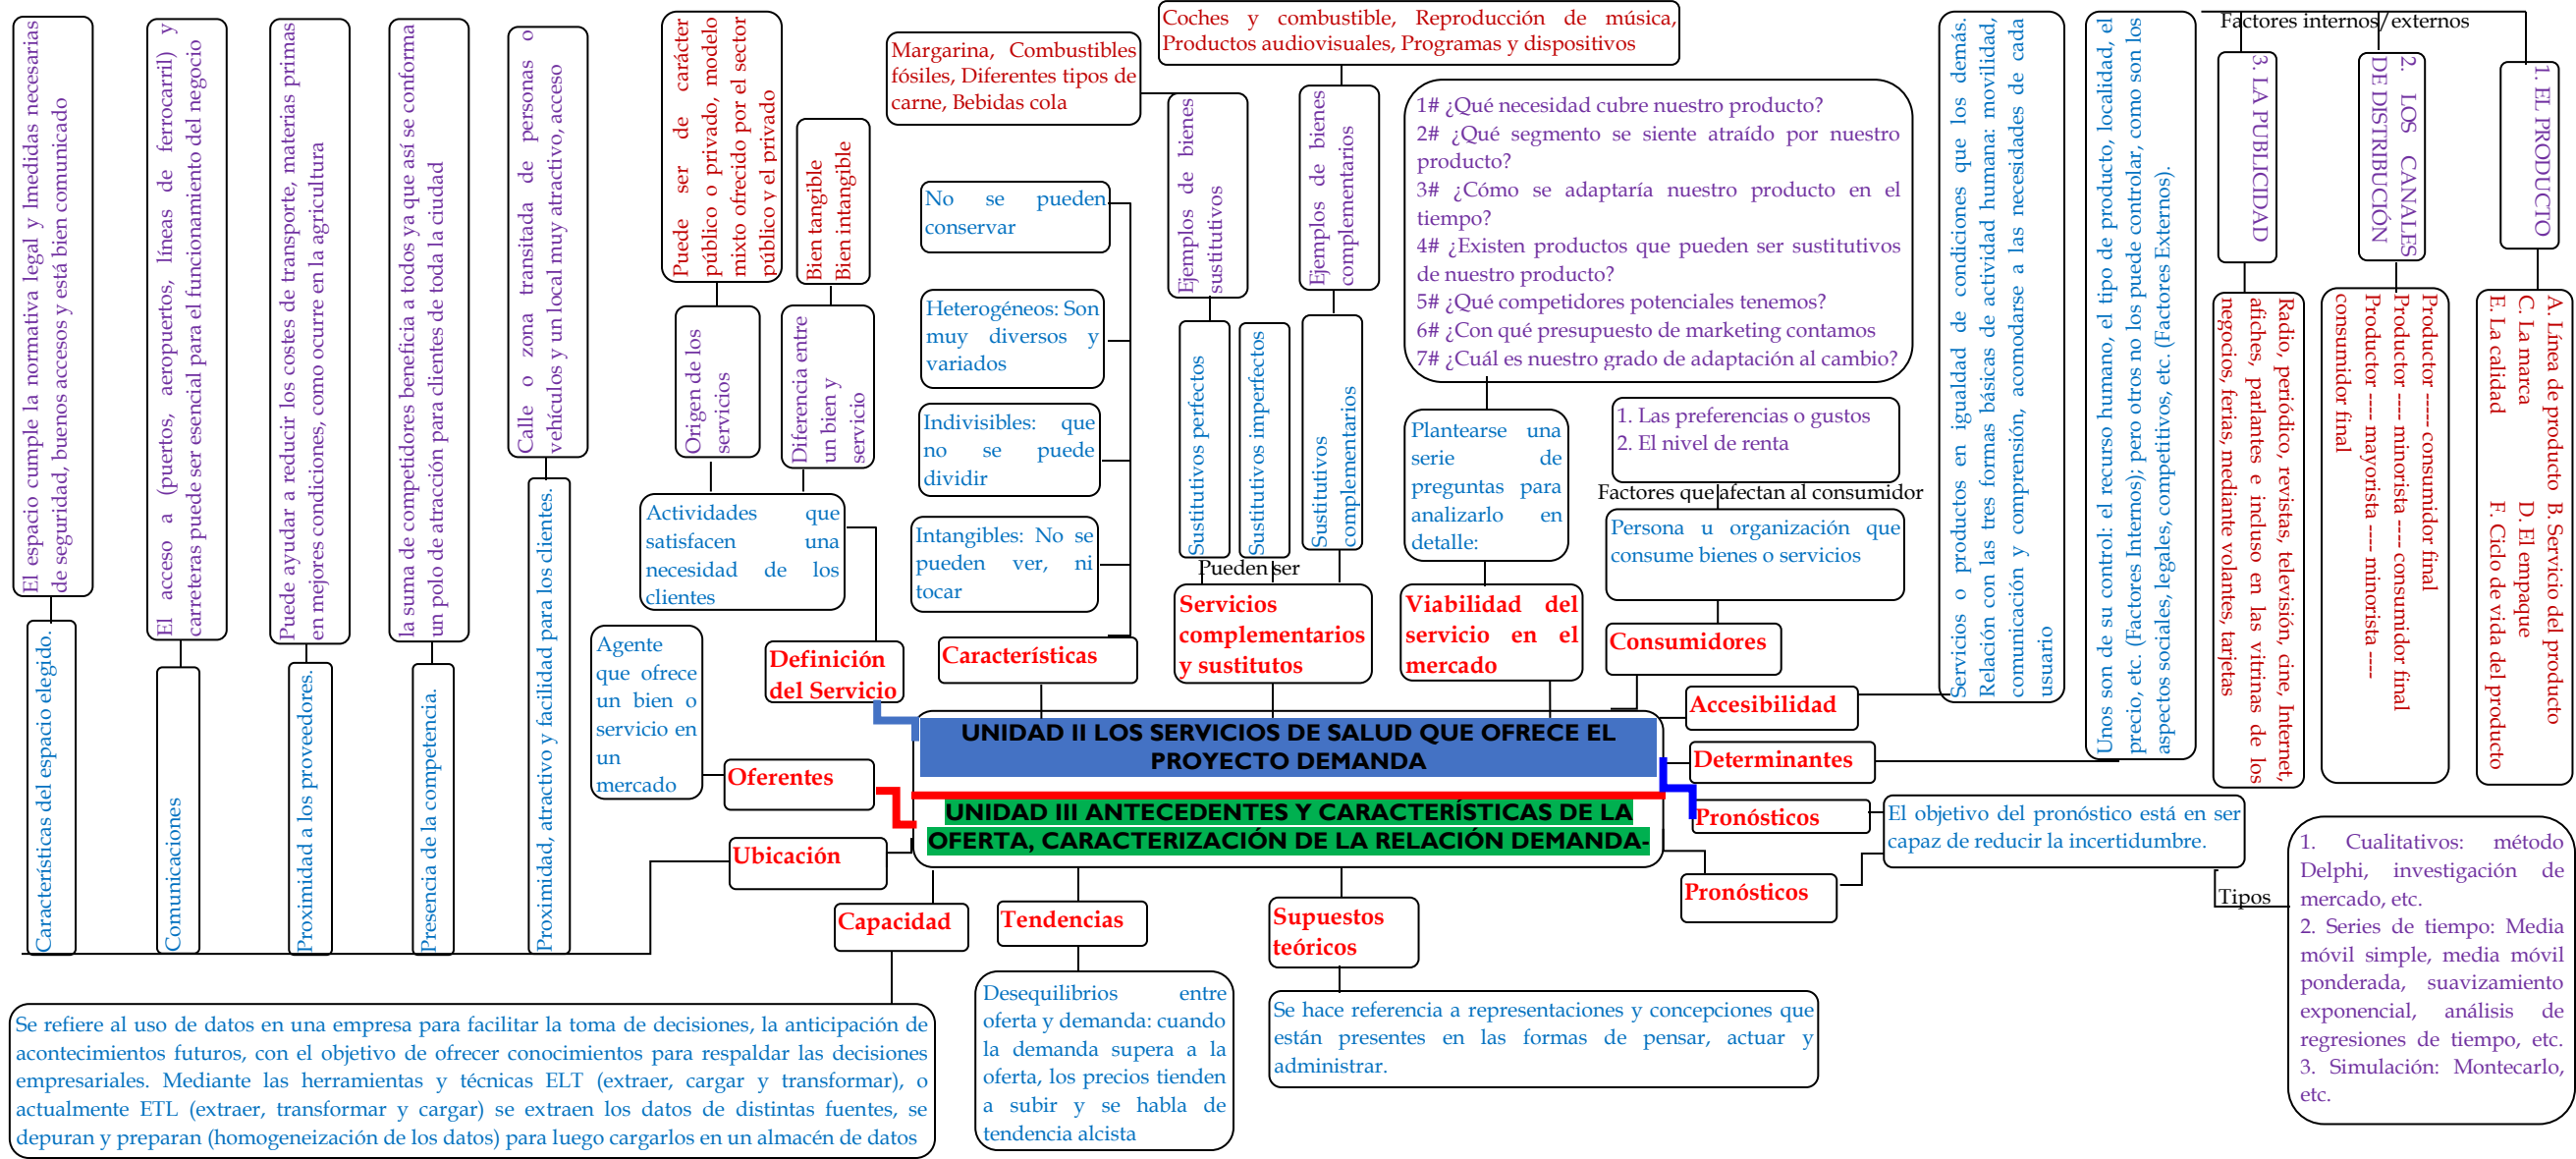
UNIDAD II LOS SERVICIOS DE SALUD QUE OFRECE EL PROYECTO DEMANDA

UNIDAD III ANTECEDENTES Y CARACTERÍSTICAS DE LA OFERTA, CARACTERIZACIÓN DE LA RELACIÓN DEMANDA-

El espacio cumple la normativa legal y lmedidas necesarias de seguridad, buenos accesos y está bien comunicado

Características del espacio elegido.

El acceso a (puertos, aeropuertos, líneas de ferrocarril) y carreteras puede ser esencial para el funcionamiento del negocio

Comunicaciones

Puede ayudar a reducir los costes de transporte, materias primas en mejores condiciones, como ocurre en la agricultura

Proximidad a los proveedores.

la suma de competidores beneficia a todos ya que así se conforma un polo de atracción para clientes de toda la ciudad

Presencia de la competencia.

Calle o zona transitada de personas o vehículos y un local muy atractivo, acceso

Proximidad, atractivo y facilidad para los clientes.

Puede ser de carácter público o privado, modelo mixto ofrecido por el sector público y el privado

Origen de los servicios

Bien tangible
Bien intangible

Diferencia entre un bien y servicio

Actividades que satisfacen una necesidad de los clientes

Definición del Servicio

Agente que ofrece un bien o servicio en un mercado

Oferentes

Ubicación

Margarina, Combustibles fósiles, Diferentes tipos de carne, Bebidas cola

No se pueden conservar

Heterogéneos: Son muy diversos y variados

Indivisibles: que no se puede dividir

Intangibles: No se pueden ver, ni tocar

Características

Coches y combustible, Reproducción de música, Productos audiovisuales, Programas y dispositivos

Ejemplos de bienes sustitutivos

Ejemplos de bienes complementarios

Sustitutivos perfectos

Sustitutivos imperfectos

Sustitutivos complementarios

Pueden ser

Servicios complementarios y sustitutos

1# ¿Qué necesidad cubre nuestro producto?
2# ¿Qué segmento se siente atraído por nuestro producto?
3# ¿Cómo se adaptaría nuestro producto en el tiempo?
4# ¿Existen productos que pueden ser sustitutivos de nuestro producto?
5# ¿Qué competidores potenciales tenemos?
6# ¿Con qué presupuesto de marketing contamos
7# ¿Cuál es nuestro grado de adaptación al cambio?

Plantearse una serie de preguntas para analizarlo en detalle:

Viabilidad del servicio en el mercado

1. Las preferencias o gustos
2. El nivel de renta

Factores que afectan al consumidor

Persona u organización que consume bienes o servicios

Consumidores

Servicios o productos en igualdad de condiciones que los demás. Relación con las tres formas básicas de actividad humana: movilidad, comunicación y comprensión, acomodarse a las necesidades de cada usuario

Accesibilidad

Unos son de su control: el recurso humano, el tipo de producto, localidad, el precio, etc. (Factores Internos); pero otros no los puede controlar, como son los aspectos sociales, legales, competitivos, etc. (Factores Externos).

Determinantes

Factores internos / externos

3. LA PUBLICIDAD

Radio, periódico, revistas, televisión, cine, Internet, afiches, parlantes e incluso en las vitrinas de los negocios, ferias, mediante volantes, tarjetas

2. LOS CANALES DE DISTRIBUCIÓN

Productor ---- consumidor final
Productor ---- minorista ---- consumidor final
Productor ---- mayorista ---- minorista ---- consumidor final

1. EL PRODUCTO

A. Línea de producto B. Servicio del producto
C. La marca D. El empaque
E. La calidad F. Ciclo de vida del producto

Pronósticos

El objetivo del pronóstico está en ser capaz de reducir la incertidumbre.

Pronósticos

Tipos

1. Cualitativos: método Delphi, investigación de mercado, etc.
2. Series de tiempo: Media móvil simple, media móvil ponderada, suavizamiento exponencial, análisis de regresiones de tiempo, etc.
3. Simulación: Montecarlo, etc.

Capacidad

Se refiere al uso de datos en una empresa para facilitar la toma de decisiones, la anticipación de acontecimientos futuros, con el objetivo de ofrecer conocimientos para respaldar las decisiones empresariales. Mediante las herramientas y técnicas ELT (extraer, cargar y transformar), o actualmente ETL (extraer, transformar y cargar) se extraen los datos de distintas fuentes, se depuran y preparan (homogeneización de los datos) para luego cargarlos en un almacén de datos

Tendencias

Desequilibrios entre oferta y demanda: cuando la demanda supera a la oferta, los precios tienden a subir y se habla de tendencia alcista

Supuestos teóricos

Se hace referencia a representaciones y concepciones que están presentes en las formas de pensar, actuar y administrar.